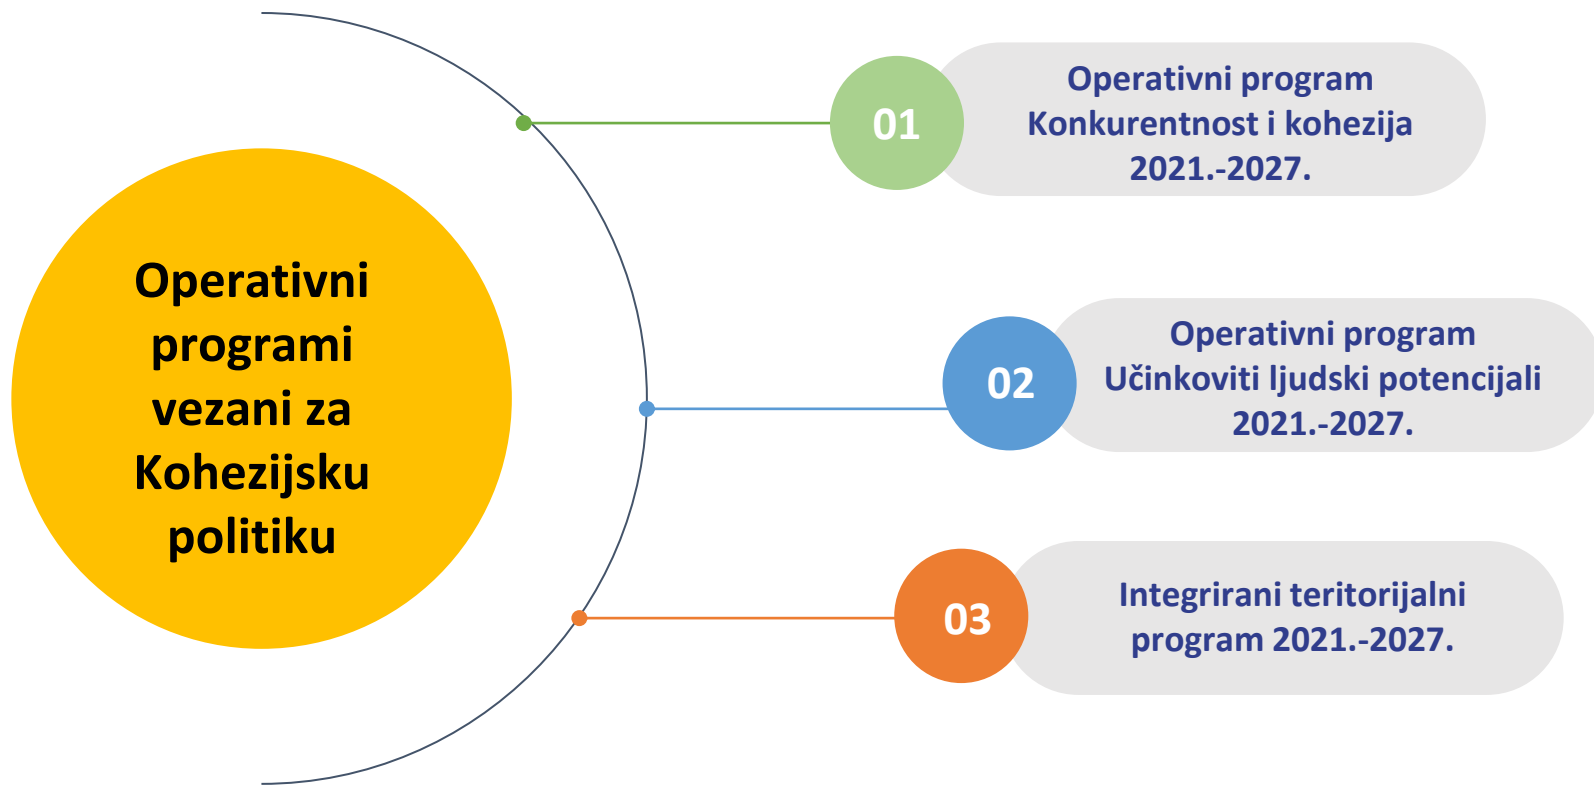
Operativni programi vezani za Kohezijsku politiku

01

Operativni program Konkurentnost i kohezija 2021.-2027.

02

Operativni program Učinkoviti ljudski potencijali 2021.-2027.

03

Integrirani teritorijalni program 2021.-2027.